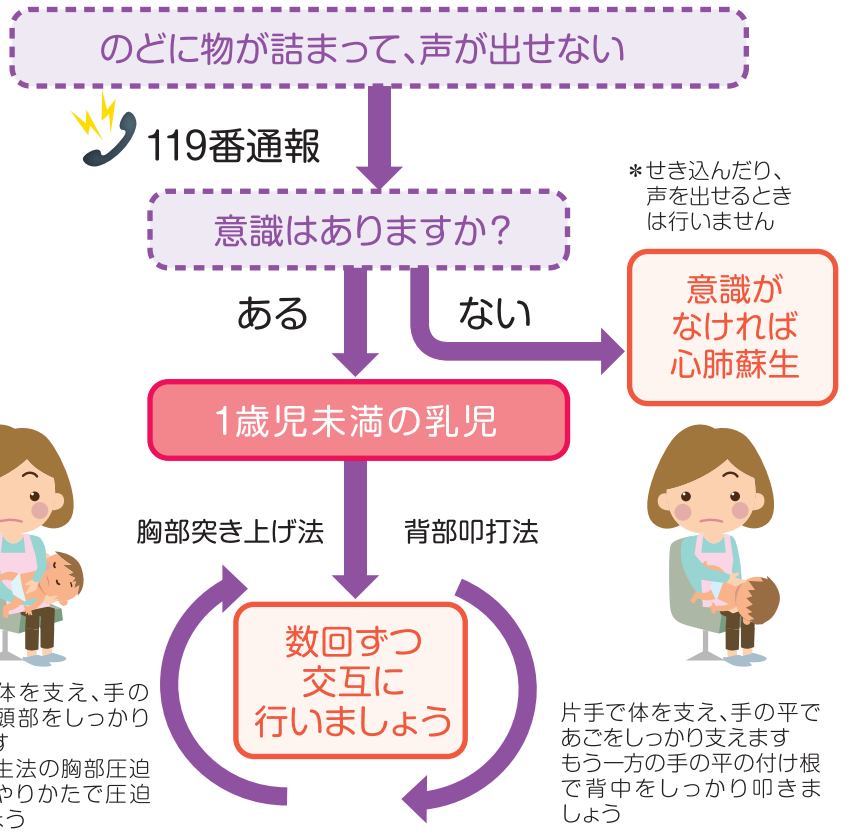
のどに物が詰まって、声が出せない

119番通報

＊せき込んだり、声を出せるときは行いません

意識はありますか？

ある

ない

意識がなければ心肺蘇生

1歳児未満の乳児

胸部突き上げ法

背部叩打法

数回ずつ交互に行いましょう

体を支え、手の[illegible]頭部をしっかり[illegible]す
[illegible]生法の胸部圧迫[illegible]やりかたで圧迫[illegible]ょう

片手で体を支え、手の平であごをしっかり支えます
もう一方の手の平の付け根で背中をしっかり叩きましょう